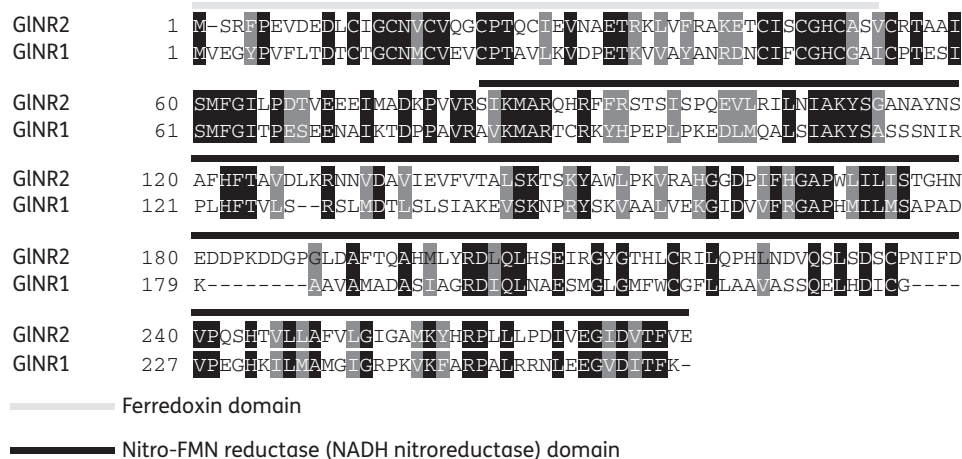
GlNR2 1 M-SRFPEVDEDLCIGCNVCVQGCPTQCIEVNAETRKLVFRAKETCISCGHCASVCRTAAI
GlNR1 1 MVEGYPVFLTDTCTGCNMCVEVCPTAVLKVDPETKVVAYANRDNCIFCGHCGAICPTESI

GlNR2 60 SMFGILPDTVEEEIMADKPVVRSIKMARQHRFFRSTSISPQEVLRILNIAKYSGANAYNS
GlNR1 61 SMFGITPESEENAIKTDPPAVRAVKMARTCRKYHPEPLPKEDLMQALSIAKYSASSSNIR

GlNR2 120 AFHFTAVDLKRNNVDAVIEVFVTALSKTSKYAWLPKVRAHGGDPIFHGAPWLILISTGHN
GlNR1 121 PLHFTVLS--RSLMDTLSLSIAKEVSKNPRYSKVAALVEKGIDVVFRGAPHMILMSAPAD

GlNR2 180 EDDPKDDGPGLDAFTQAHMLYRDLQLHSEIRGYGTHLCRILQPHLNDVQSLSDSCPNIFD
GlNR1 179 K--------AAVAMADASIAGRDIQLNAESMGLGMFWCGFLLAAVASSQELHDICG----

GlNR2 240 VPQSHTVLLAFVLGIGAMKYHRPLLLPDIVEGIDVTFVE
GlNR1 227 VPEGHKILMAMGIGRPKVKFARPALRRNLEEGVDITFK-

Ferredoxin domain

Nitro-FMN reductase (NADH nitroreductase) domain